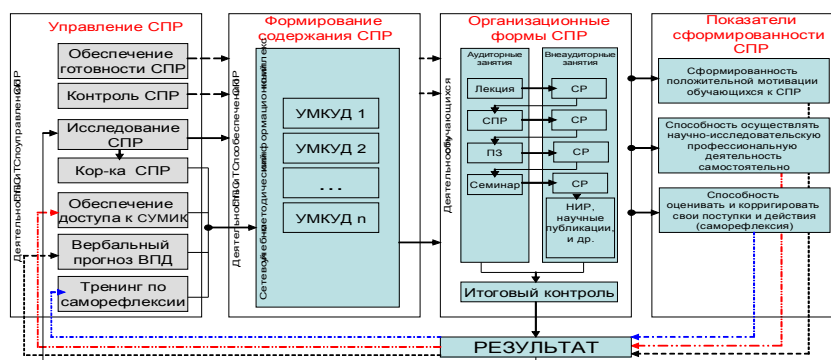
Управление СПР

Обеспечение готовности СПР

Контроль СПР

Исследование СПР

Кор-ка СПР

Обеспечение доступа к СУМИК

Вербальный прогноз ВПД

Тренинг по саморефлексии

Деятельность СПО ИТС по управлению СПР

Формирование содержания СПР

УМКУД 1

УМКУД 2

. . .

УМКУД n

Деятельность СПО ИТС по обеспечению СПР

Сетевой учебно-методический информационный комплекс

Организационные формы СПР

Аудиторные занятия

Внеаудиторные занятия

Лекция

СР

СПР

СР

ПЗ

СР

Семинар

СР

НИР, научные публикации, и др.

Деятельность обучающихся

Итоговый контроль

Показатели сформированности СПР

Сформированность положительной мотивации обучающихся к СПР

Способность осуществлять научно-исследовательскую профессиональную деятельность самостоятельно

Способность оценивать и корригировать свои поступки и действия (саморефлексия)

РЕЗУЛЬТАТ